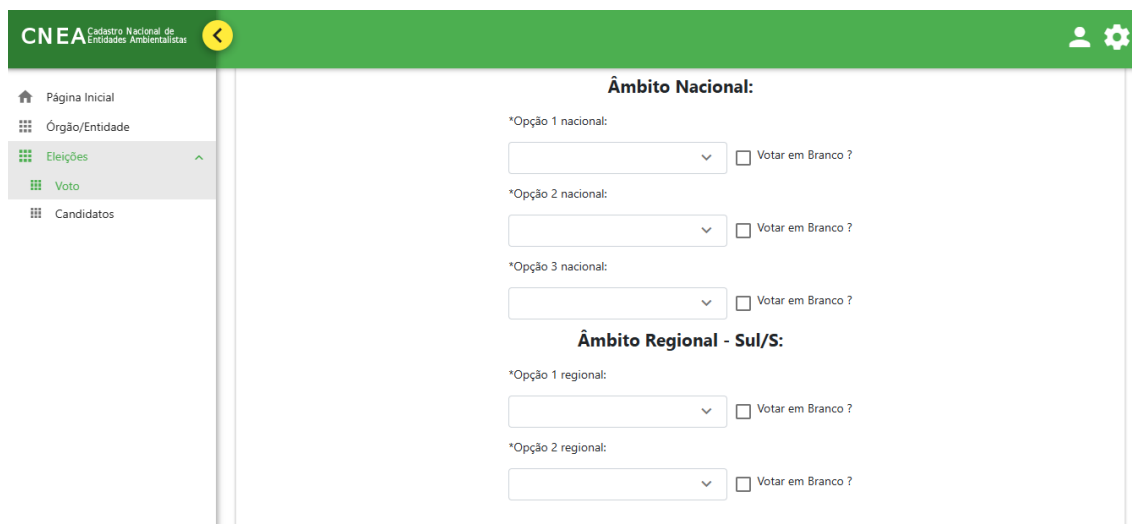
CNEA Cadastro Nacional de Entidades Ambientalistas

Página Inicial
Órgão/Entidade
Eleições
Voto
Candidatos

Âmbito Nacional:

*Opção 1 nacional:
Votar em Branco ?

*Opção 2 nacional:
Votar em Branco ?

*Opção 3 nacional:
Votar em Branco ?

Âmbito Regional - Sul/S:

*Opção 1 regional:
Votar em Branco ?

*Opção 2 regional:
Votar em Branco ?